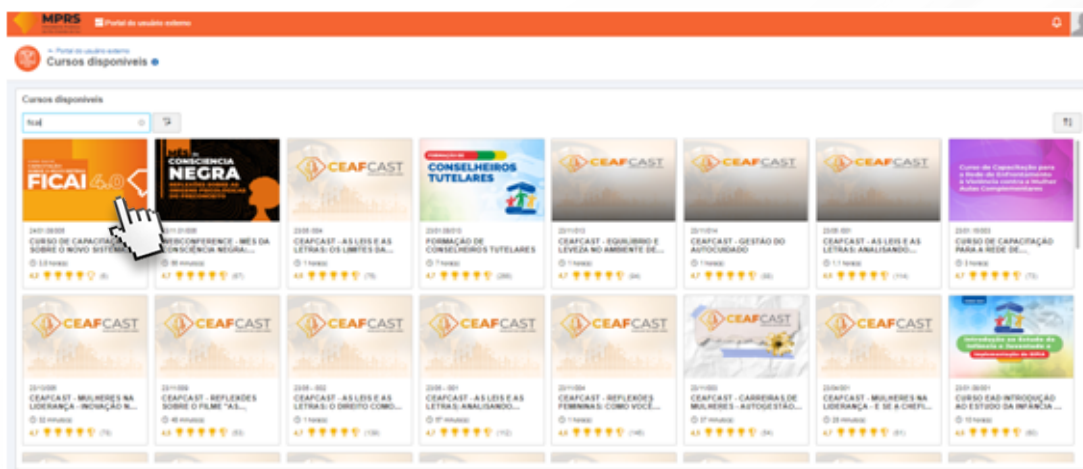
MPRS

Portal do usuário externo

Portal do usuário externo

Cursos disponíveis

Cursos disponíveis

ficai

FICAI 4.0

CONSCIENCIA NEGRA

REFLEXÕES SOBRE AS ORIGENS PSICOLÓGICAS DO PRECONCEITO

CEAFCAST

FORMAÇÃO DE CONSELHEIROS TUTELARES

CEAFCAST

CEAFCAST

CEAFCAST

Curso de Capacitação para a Rede de Enfrentamento à Violência contra a Mulher

24/01/08/009
CURSO DE CAPACITAÇÃO SOBRE O NOVO SISTEMA...
3,5 horas
4,3 (6)

WEBCONFERENCE - MÊS DA CONSCIÊNCIA NEGRA:...
55 minutos
4,7 (47)

23/08/004
CEAFCAST - AS LEIS E AS LETRAS: OS LIMITES DA...
1 hora
4,6 (76)

23/01/08/010
FORMAÇÃO DE CONSELHEIROS TUTELARES
7 horas
4,7 (286)

23/11/013
CEAFCAST - EQUILÍBRIO E LEVEZA NO AMBIENTE DE...
1 hora
4,7 (84)

23/11/014
CEAFCAST - GESTÃO DO AUTOCUIDADO
1 hora
4,7 (66)

23/08/001
CEAFCAST - AS LEIS E AS LETRAS: ANALISANDO...
1,1 horas
4,6 (114)

23/01/10/003
CURSO DE CAPACITAÇÃO PARA A REDE DE...
3 horas
4,7 (73)

CEAFCAST

CEAFCAST

CEAFCAST

CEAFCAST

CEAFCAST

CEAFCAST

CEAFCAST

Introdução ao Estudo da Infância e Juventude e Implementação do SIPIA

23/10/008
CEAFCAST - MULHERES NA LIDERANÇA - INOVAÇÃO N...
52 minutos
4,7 (76)

23/11/009
CEAFCAST - REFLEXÕES SOBRE O FILME "AS...
48 minutos
4,7 (63)

23/08/002
CEAFCAST - AS LEIS E AS LETRAS: O DIREITO COMO...
1 hora
4,7 (130)

23/08/001
CEAFCAST - AS LEIS E AS LETRAS: ANALISANDO...
57 minutos
4,7 (112)

23/11/004
CEAFCAST - REFLEXÕES FEMININAS: COMO VOCÊ...
1 hora
4,6 (146)

23/11/003
CEAFCAST - CARREIRAS DE MULHERES - AUTOGESTÃO...
57 minutos
4,5 (54)

23/04/001
CEAFCAST - MULHERES NA LIDERANÇA - E SE A CHEFI...
28 minutos
4,7 (61)

23/01/06/001
CURSO EAD INTRODUÇÃO AO ESTUDO DA INFÂNCIA ...
15 horas
4,6 (80)